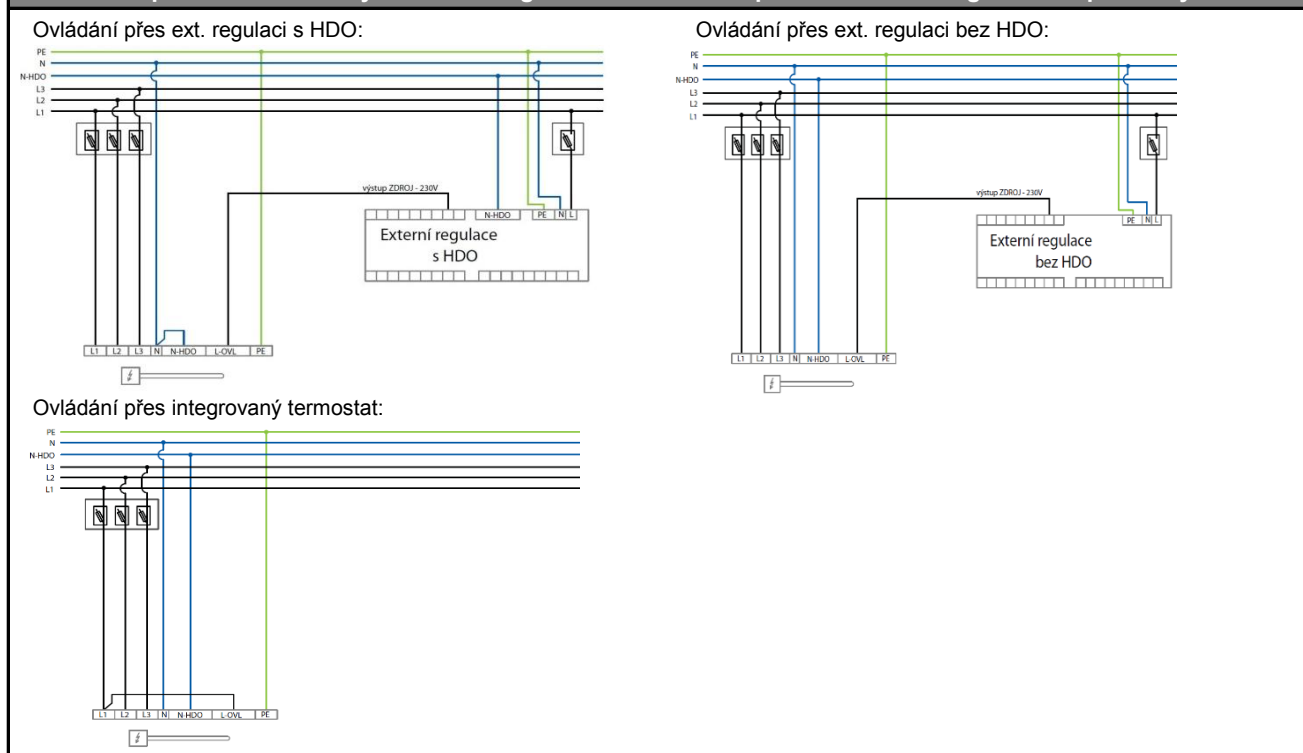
Ovládání přes ext. regulaci s HDO:

PE
N
N-HDO
L3
L2
L1

výstup ZDROJ - 230V
N-HDO
PE
N
L
Externí regulace
s HDO

L1
L2
L3
N
N-HDO
L-OVL
PE

Ovládání přes ext. regulaci bez HDO:

PE
N
N-HDO
L3
L2
L1

výstup ZDROJ - 230V
PE
N
L
Externí regulace
bez HDO

L1
L2
L3
N
N-HDO
L-OVL
PE

Ovládání přes integrovaný termostat:

PE
N
N-HDO
L3
L2
L1

L1
L2
L3
N
N-HDO
L-OVL
PE